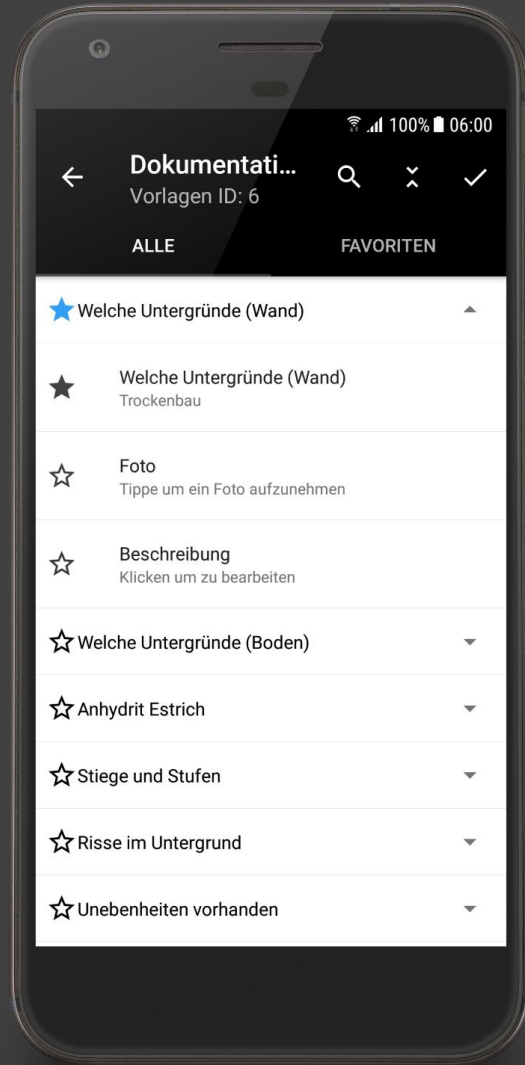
100% 06:00

Dokumentati...
Vorlagen ID: 6

ALLE

FAVORITEN

Welche Untergründe (Wand)

Welche Untergründe (Wand)
Trockenbau

Foto
Tippe um ein Foto aufzunehmen

Beschreibung
Klicken um zu bearbeiten

Welche Untergründe (Boden)

Anhydrit Estrich

Stiege und Stufen

Risse im Untergrund

Unebenheiten vorhanden